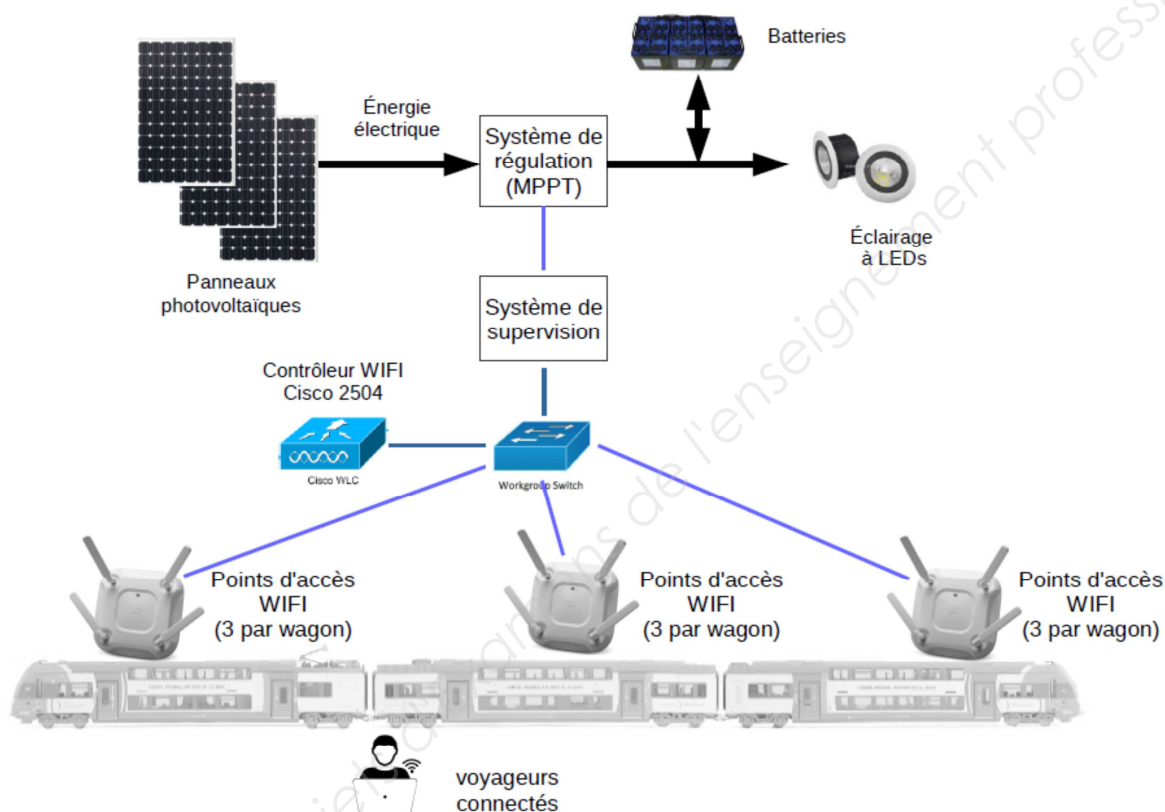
Batteries

Énergie électrique

Système de régulation (MPPT)

Éclairage à LEDs

Panneaux photovoltaïques

Système de supervision

Contrôleur WIFI Cisco 2504

Cisco WLC

Workgroup Switch

Points d'accès WIFI (3 par wagon)

Points d'accès WIFI (3 par wagon)

Points d'accès WIFI (3 par wagon)

voyageurs connectés

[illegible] de l'enseignement profess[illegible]